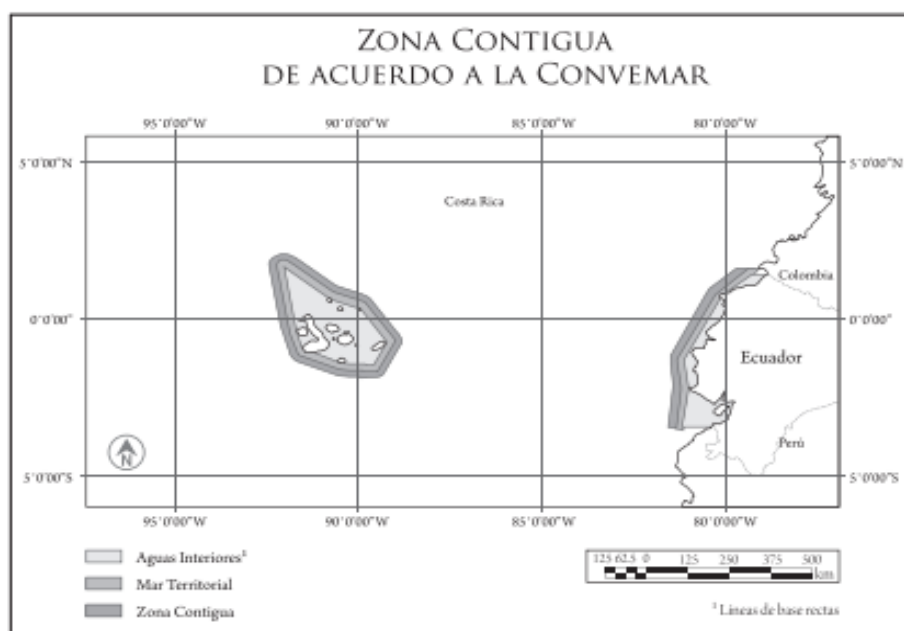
ZONA CONTIGUA
DE ACUERDO A LA CONVEMAR

95°0'00"W 90°0'00"W 85°0'00"W 80°0'00"W

5°0'00"N
0°0'00"
5°0'00"S

5°0'00"N
0°0'00"
5°0'00"S

Costa Rica

Colombia

Ecuador

Perú

N

95°0'00"W 90°0'00"W 85°0'00"W 80°0'00"W

Aguas Interiores¹
Mar Territorial
Zona Contigua

125 62.5 0 125 250 375 500
km

¹ Líneas de base rectas